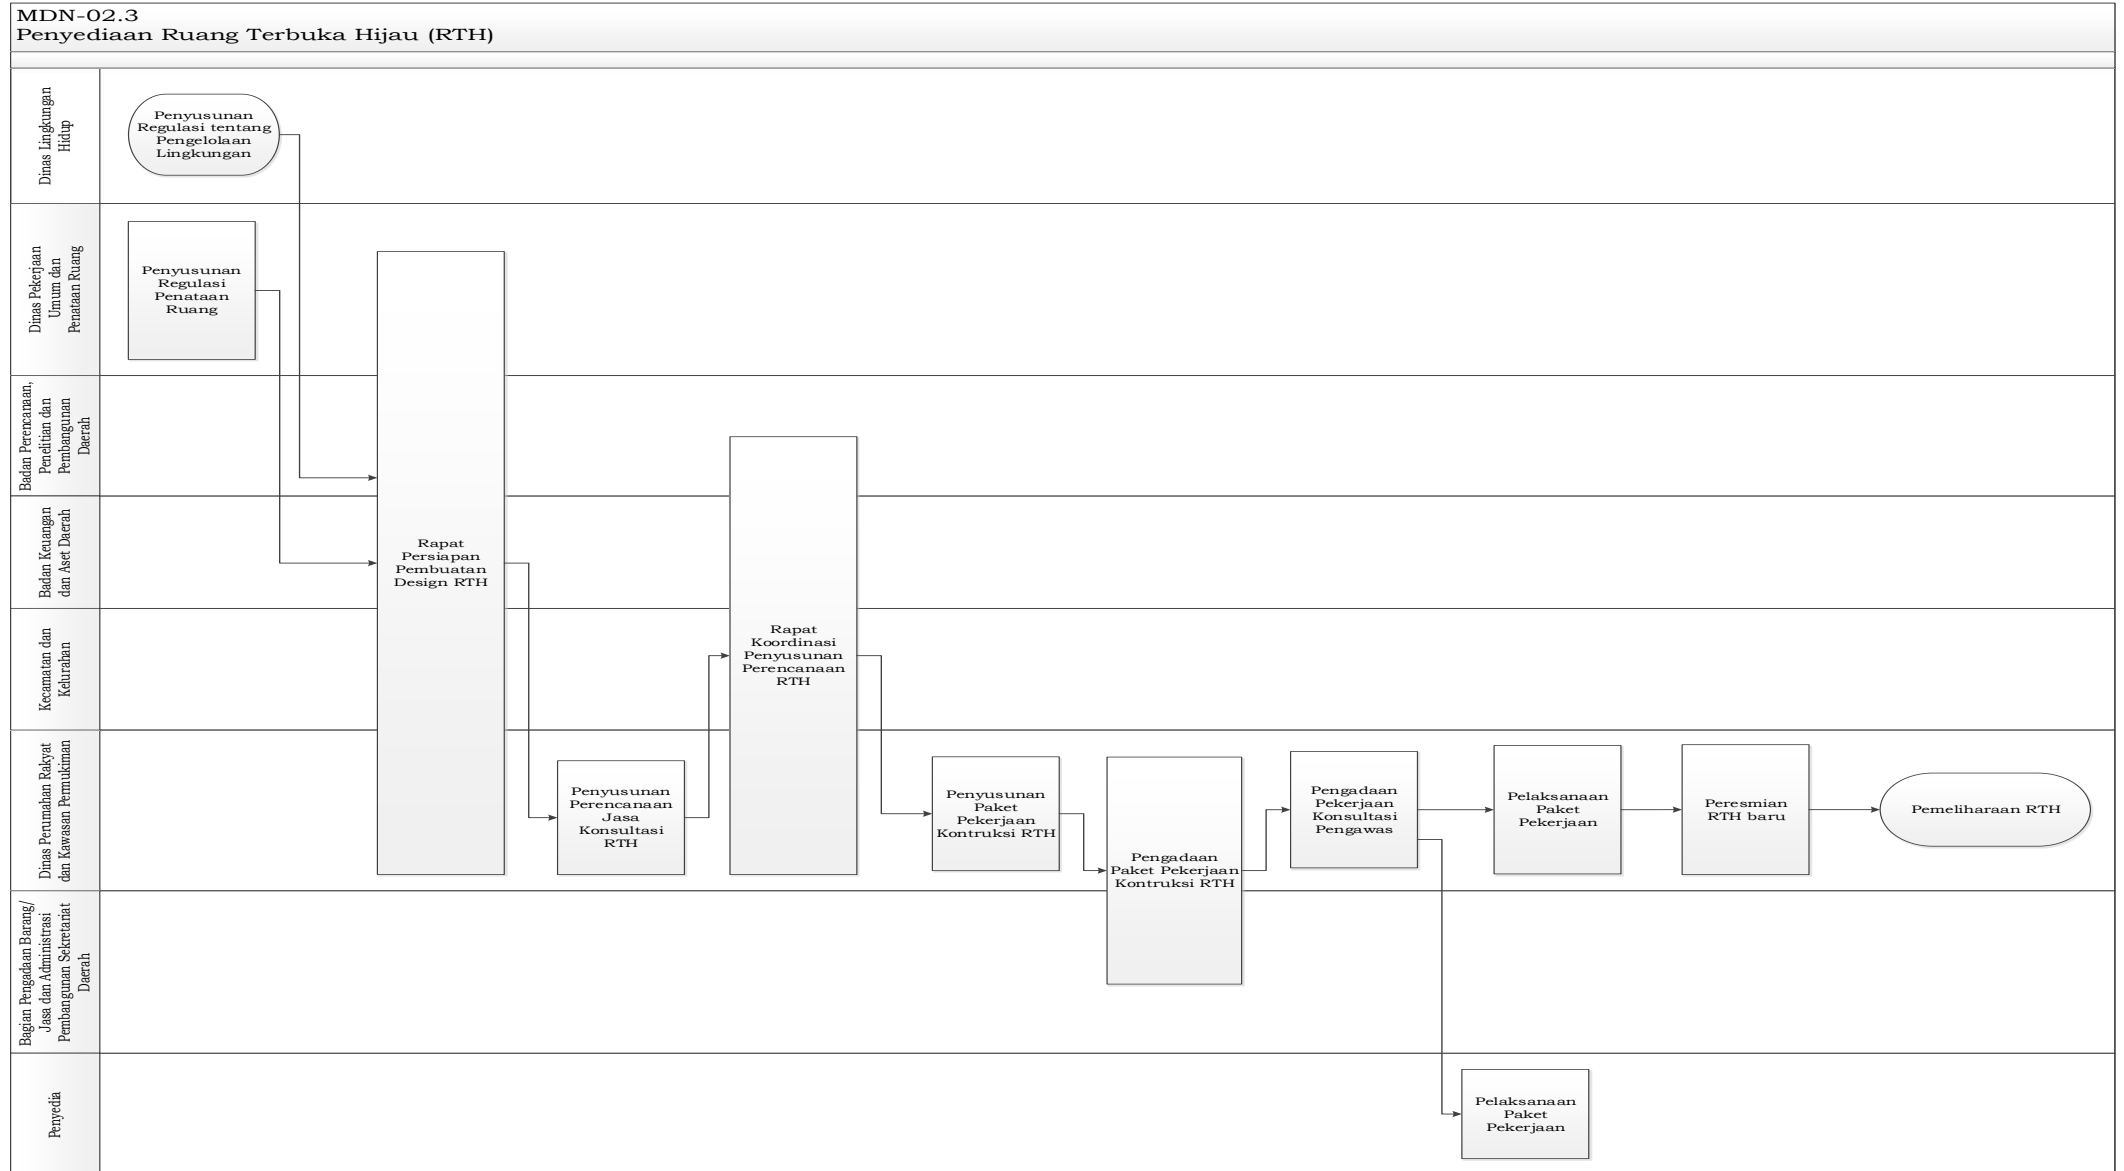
MDN-02.3
Penyediaan Ruang Terbuka Hijau (RTH)

Dinas Lingkungan Hidup

Penyusunan Regulasi tentang Pengelolaan Lingkungan

Dinas Pekerjaan Umum dan Penataan Ruang

Penyusunan Regulasi Penataan Ruang

Badan Perencanaan, Penelitian dan Pembangunan Daerah

Badan Keuangan dan Aset Daerah

Rapat Persiapan Pembuatan Design RTH

Kecamatan dan Kelurahan

Rapat Koordinasi Penyusunan Perencanaan RTH

Dinas Perumahan Rakyat dan Kawasan Permukiman

Penyusunan Perencanaan Jasa Konsultasi RTH

Penyusunan Paket Pekerjaan Kontruksi RTH

Pengadaan Paket Pekerjaan Kontruksi RTH

Pengadaan Pekerjaan Konsultasi Pengawas

Pelaksanaan Paket Pekerjaan

Peresmian RTH baru

Pemeliharaan RTH

Bagian Pengadaan Barang/ Jasa dan Administrasi Pembangunan Sekretariat Daerah

Penyedia

Pelaksanaan Paket Pekerjaan